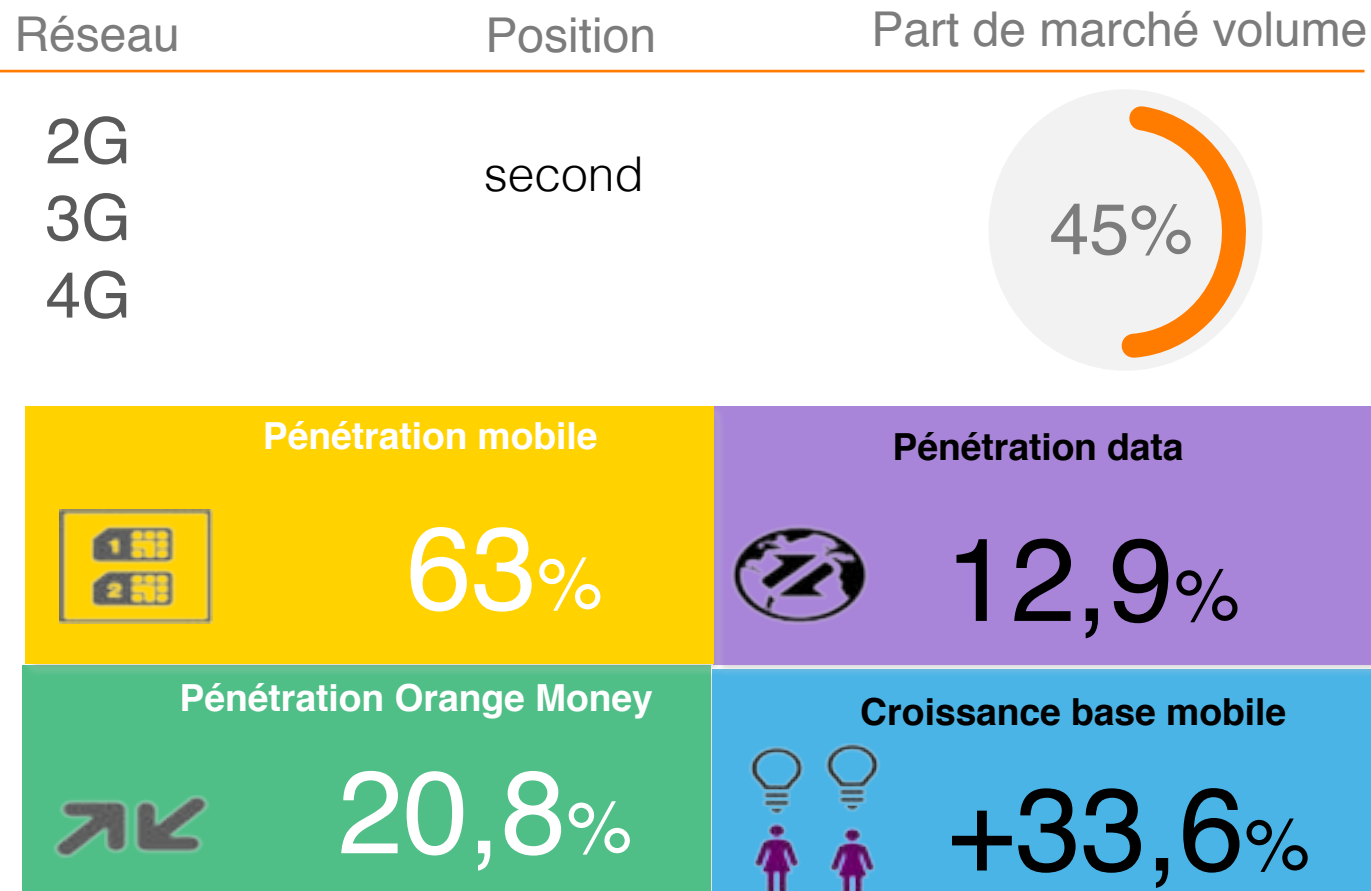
| Réseau | Position | Part de marché volume |
|---|---|---|
| 2G<br>3G<br>4G | second | 45% |

Pénétration mobile

1 2

63%

Pénétration data

12,9%

Pénétration Orange Money

20,8%

Croissance base mobile

+33,6%